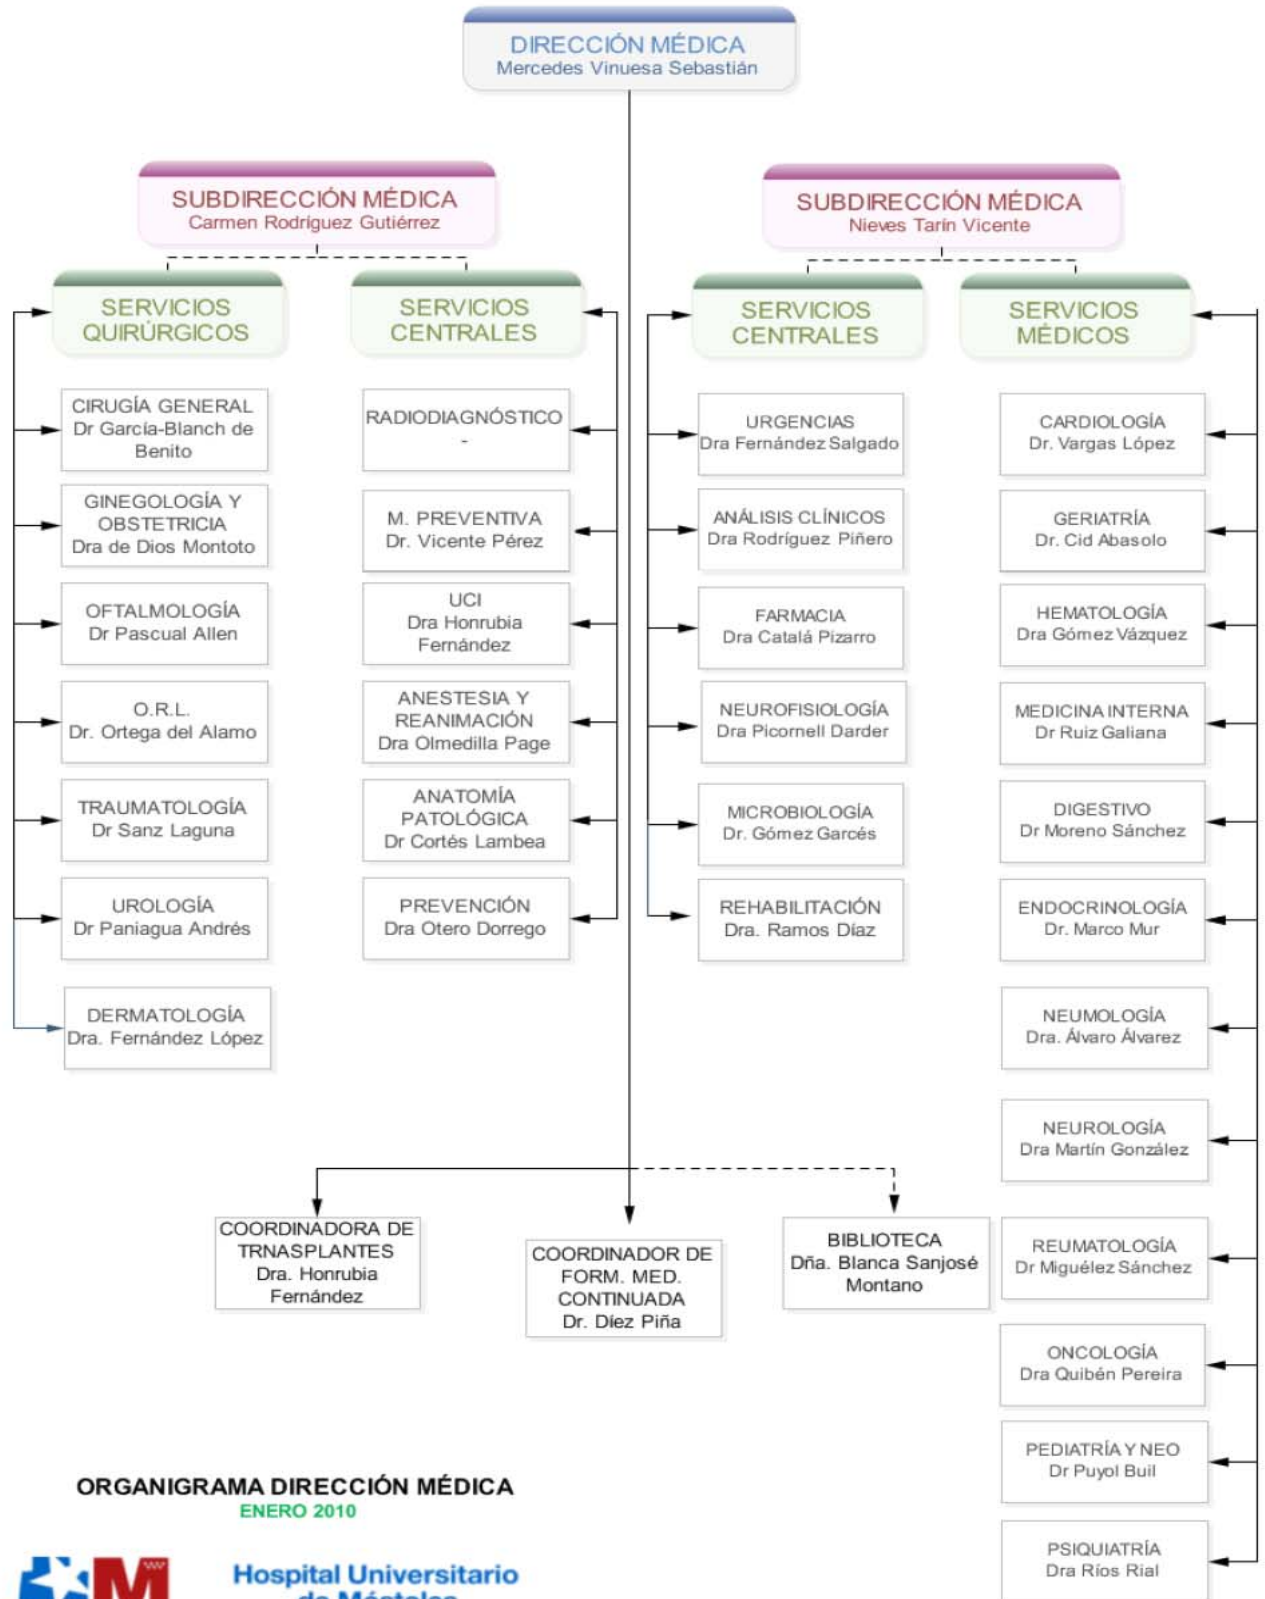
DIRECCIÓN MÉDICA
Mercedes Vinuesa Sebastián

SUBDIRECCIÓN MÉDICA
Carmen Rodríguez Gutiérrez

SUBDIRECCIÓN MÉDICA
Nieves Tarín Vicente

SERVICIOS QUIRÚRGICOS

SERVICIOS CENTRALES

SERVICIOS CENTRALES

SERVICIOS MÉDICOS

CIRUGÍA GENERAL
Dr García-Blanch de Benito

GINEGOLOGÍA Y OBSTETRICIA
Dra de Dios Montoto

OFTALMOLOGÍA
Dr Pascual Allen

O.R.L.
Dr. Ortega del Alamo

TRAUMATOLOGÍA
Dr Sanz Laguna

UROLOGÍA
Dr Paniagua Andrés

DERMATOLOGÍA
Dra. Fernández López

RADIODIAGNÓSTICO
-

M. PREVENTIVA
Dr. Vicente Pérez

UCI
Dra Honrubia Fernández

ANESTESIA Y REANIMACIÓN
Dra Olmedilla Page

ANATOMÍA PATOLÓGICA
Dr Cortés Lambea

PREVENCIÓN
Dra Otero Dorrego

URGENCIAS
Dra Fernández Salgado

ANÁLISIS CLÍNICOS
Dra Rodríguez Piñero

FARMACIA
Dra Catalá Pizarro

NEUROFISIOLOGÍA
Dra Picornell Darder

MICROBIOLOGÍA
Dr. Gómez Garcés

REHABILITACIÓN
Dra. Ramos Díaz

CARDIOLOGÍA
Dr. Vargas López

GERIATRÍA
Dr. Cid Abasolo

HEMATOLOGÍA
Dra Gómez Vázquez

MEDICINA INTERNA
Dr Ruiz Galiana

DIGESTIVO
Dr Moreno Sánchez

ENDOCRINOLOGÍA
Dr. Marco Mur

NEUMOLOGÍA
Dra. Álvaro Álvarez

NEUROLOGÍA
Dra Martín González

REUMATOLOGÍA
Dr Miguélez Sánchez

ONCOLOGÍA
Dra Quibén Pereira

PEDIATRÍA Y NEO
Dr Puyol Buil

PSIQUIATRÍA
Dra Ríos Rial

COORDINADORA DE TRNASPLANTES
Dra. Honrubia Fernández

COORDINADOR DE FORM. MED. CONTINUADA
Dr. Díez Piña

BIBLIOTECA
Dña. Blanca Sanjosé Montano

ORGANIGRAMA DIRECCIÓN MÉDICA
ENERO 2010

Hospital Universitario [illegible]